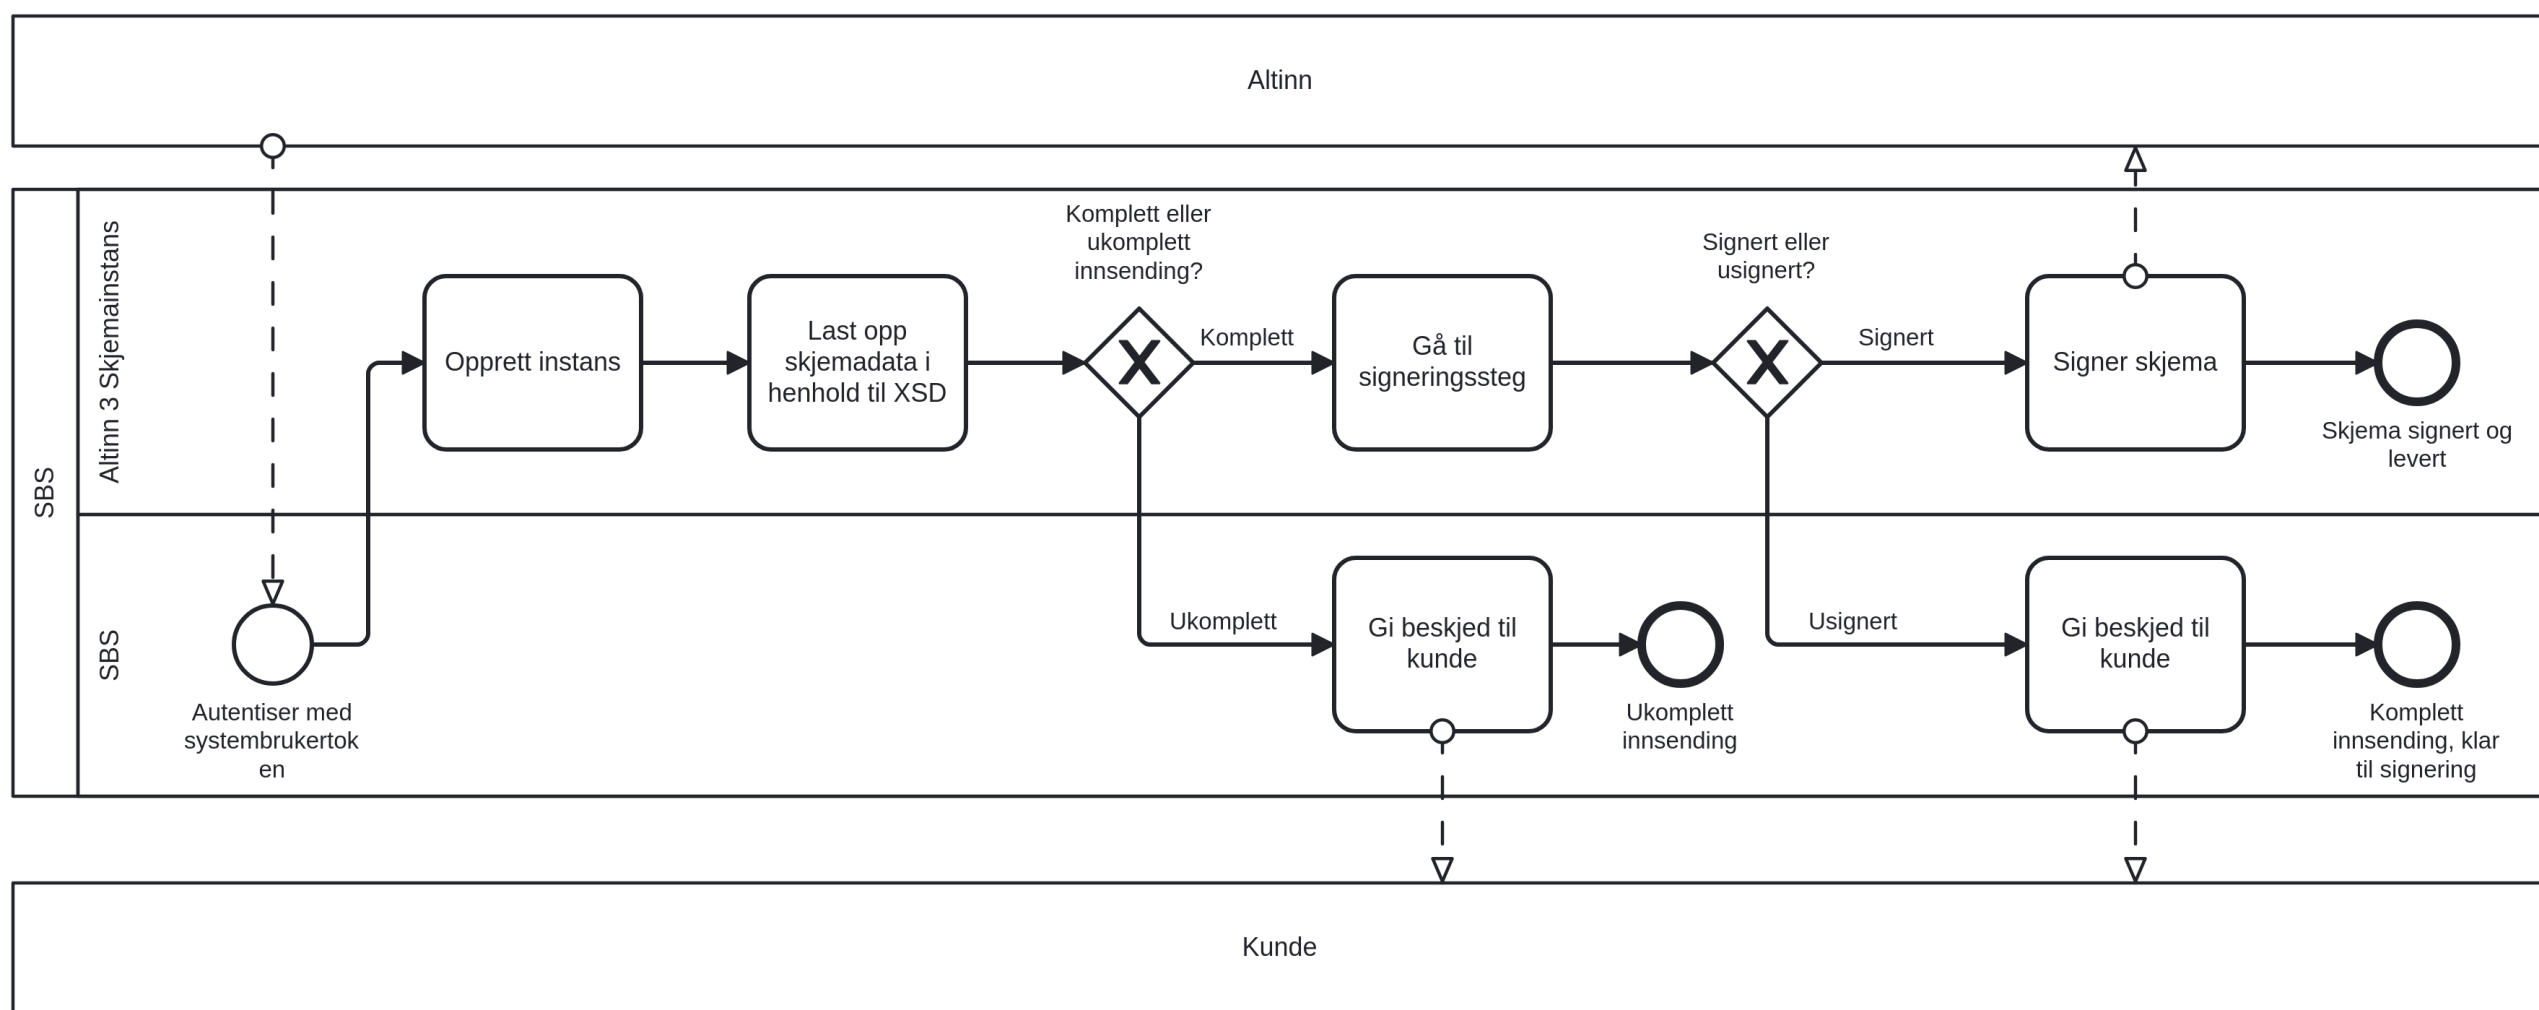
Altinn

SBS

Altinn 3 Skjemainstans

SBS

Autentiser med systembrukertok en

Opprett instans

Last opp skjemadata i henhold til XSD

Komplett eller ukomplett innsending?

X

Komplett

Ukomplett

Gå til signeringssteg

Gi beskjed til kunde

Ukomplett innsending

Signert eller usignert?

X

Signert

Usignert

Signer skjema

Skjema signert og levert

Gi beskjed til kunde

Komplett innsending, klar til signering

Kunde